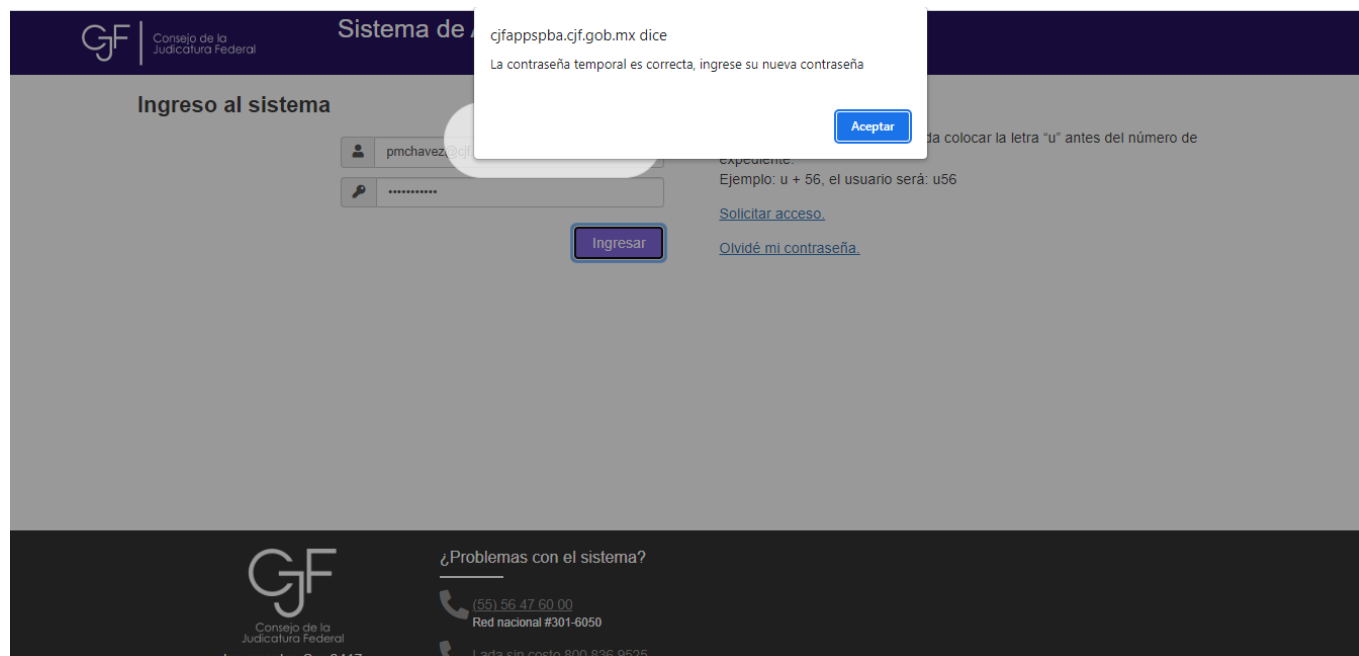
CJF Consejo de la Judicatura Federal

Sistema de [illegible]

cjfappspba.cjf.gob.mx dice

La contraseña temporal es correcta, ingrese su nueva contraseña

Aceptar

Ingreso al sistema

pmchavez@cjf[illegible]

•••••••••••

Ingresar

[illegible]da colocar la letra "u" antes del número de expediente.
Ejemplo: u + 56, el usuario será: u56

Solicitar acceso.

Olvidé mi contraseña.

CJF Consejo de la Judicatura Federal

¿Problemas con el sistema?

(55) 56 47 60 00
Red nacional #301-6050

Lada sin costo 800 836 9525

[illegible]